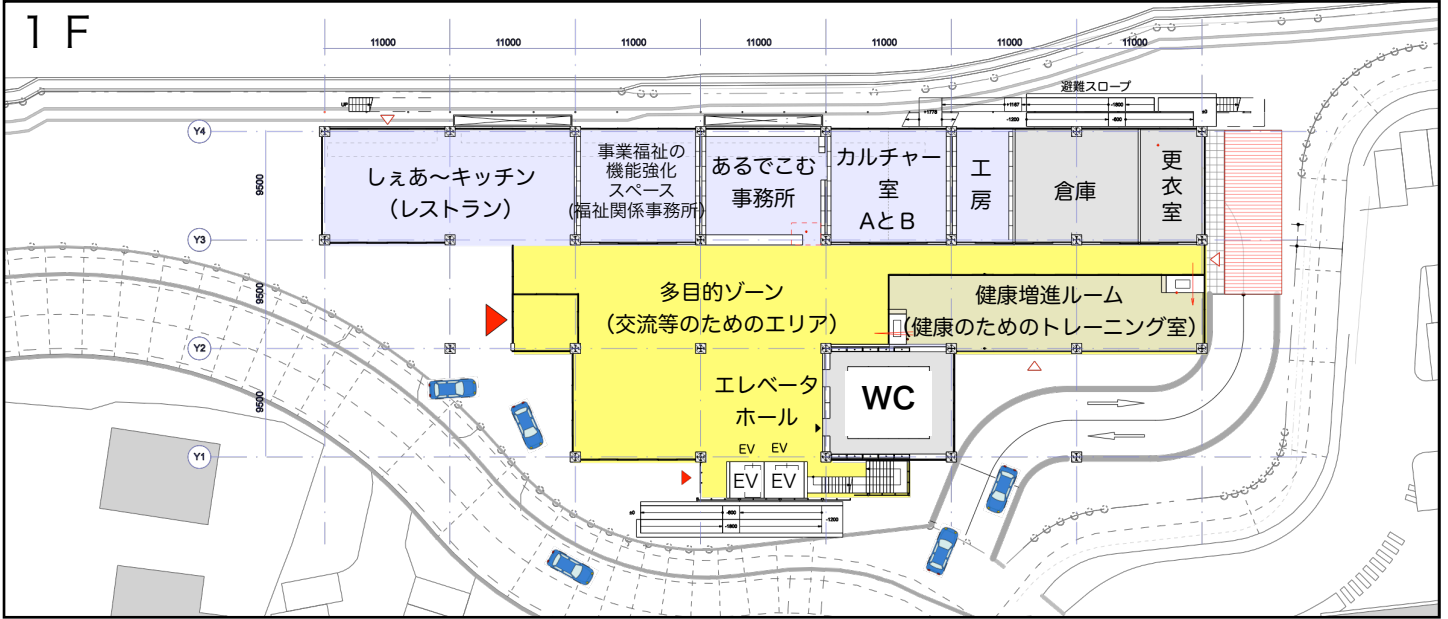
1F

11000 11000 11000 11000 11000 11000 11000

避難スロープ

Y4

Y3

Y2

Y1

9500

9500

9500

しぇあ~キッチン
(レストラン)

事業福祉の
機能強化
スペース
(福祉関係事務所)

あるでこむ
事務所

カルチャー
室
AとB

工
房

倉庫

更
衣
室

多目的ゾーン
(交流等のためのエリア)

健康増進ルーム
(健康のためのトレーニング室)

エレベータ
ホール

WC

EV EV

EV EV